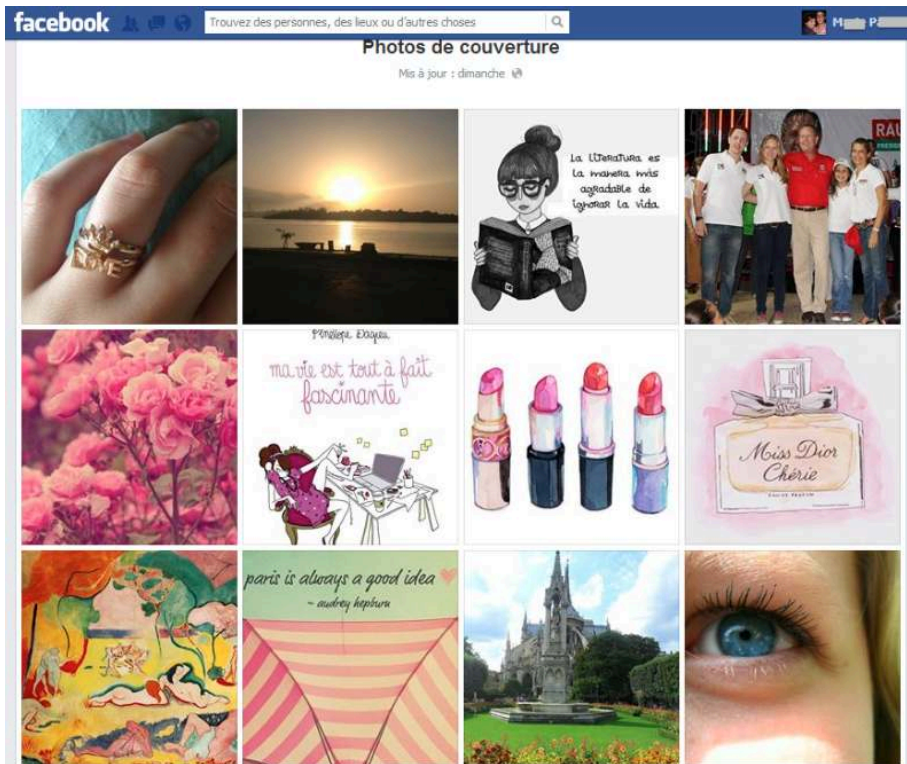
facebook

Trouvez des personnes, des lieux ou d'autres choses

M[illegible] P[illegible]

Photos de couverture

Mis à jour : dimanche

La literatura es la manera más agradable de ignorar la vida.

RAU

Pénélope Bagieu

ma vie est tout à fait fascinante

Miss Dior Chérie

EAU DE PARFUM

paris is always a good idea
~ audrey hepburn